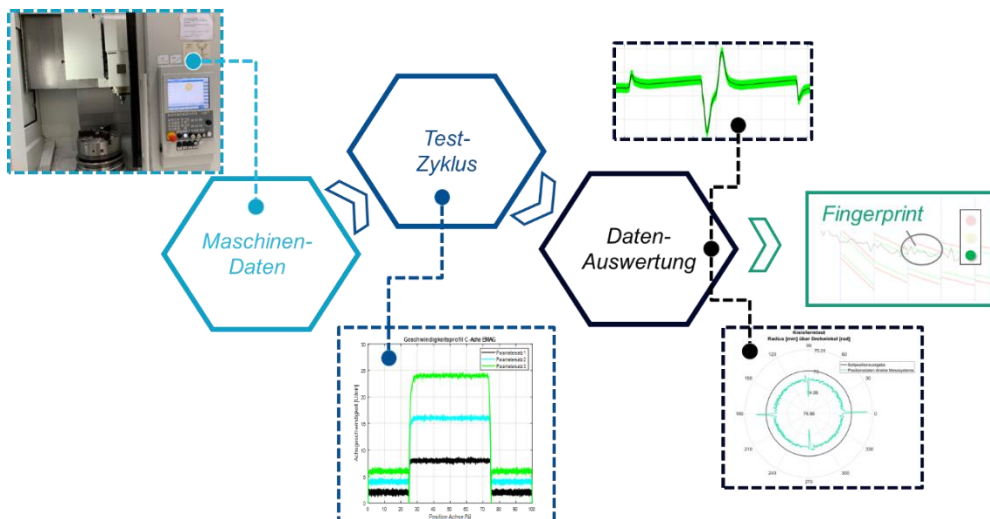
Maschinen-Daten

Test-Zyklus

Daten-Auswertung

Fingerprint

Geschwindigkeitsprofil C-Achse EMAG

Parametersatz 1
Parametersatz 2
Parametersatz 3

Achsgeschwindigkeit [U/min]

Position Achse [%]

0 10 20 30 40 50 60 70 80 90 100

0 5 10 15 20 25 30

Kreisformtest
Radius [mm] über Drehwinkel [rad]

Sollpositionsvorgabe
Positionsdaten direkte Messsysteme

90
120
60
150
30
180
0
210
330
240
300
270

75.04
75.02
75
74.98
74.96